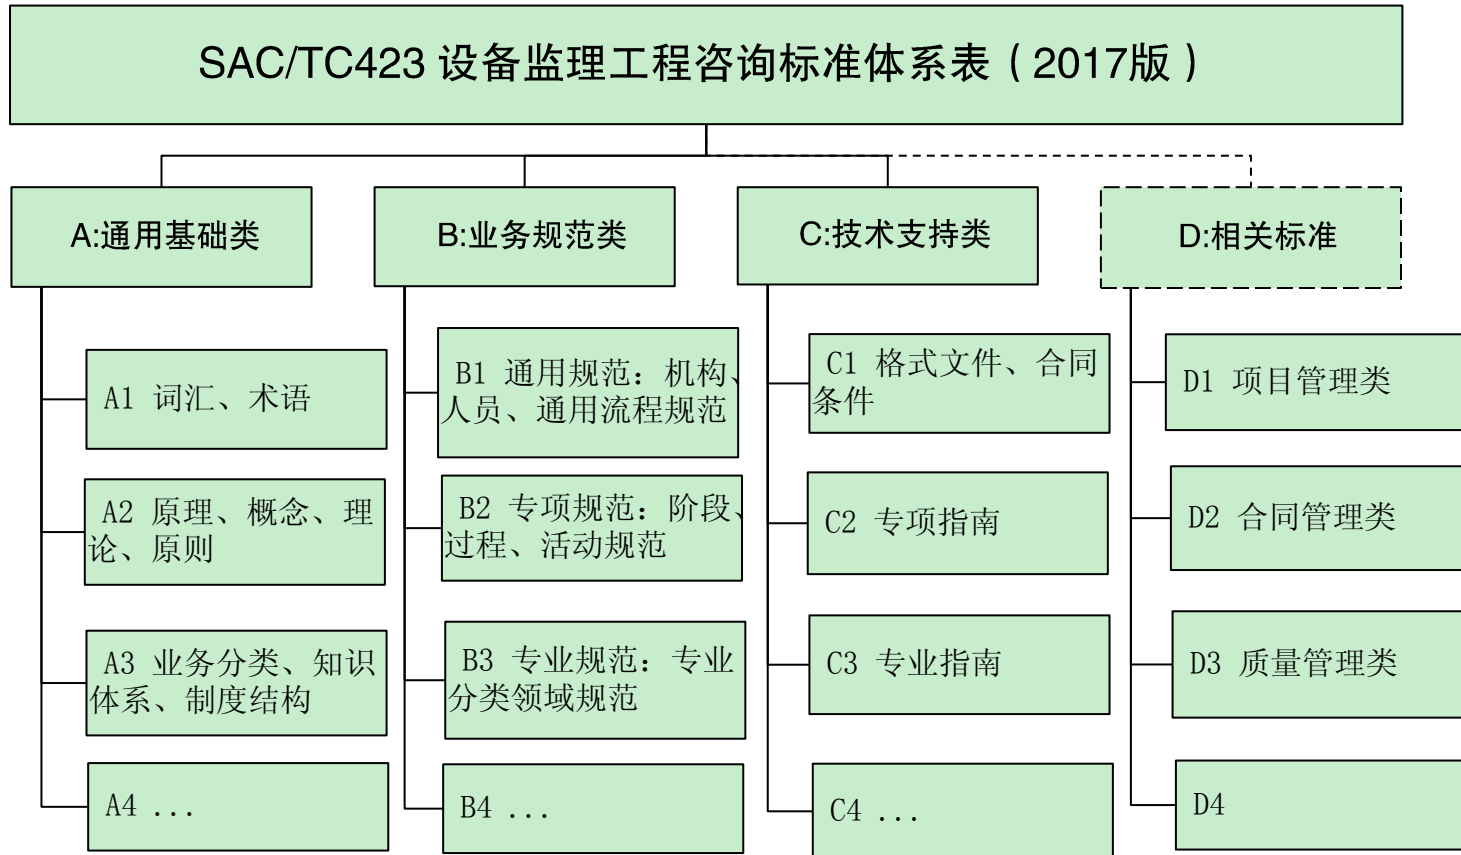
SAC/TC423 设备监理工程咨询标准体系表（2017版）

A:通用基础类

A1 词汇、术语

A2 原理、概念、理论、原则

A3 业务分类、知识体系、制度结构

A4 ...

B:业务规范类

B1 通用规范：机构、人员、通用流程规范

B2 专项规范：阶段、过程、活动规范

B3 专业规范：专业分类领域规范

B4 ...

C:技术支持类

C1 格式文件、合同条件

C2 专项指南

C3 专业指南

C4 ...

D:相关标准

D1 项目管理类

D2 合同管理类

D3 质量管理类

D4